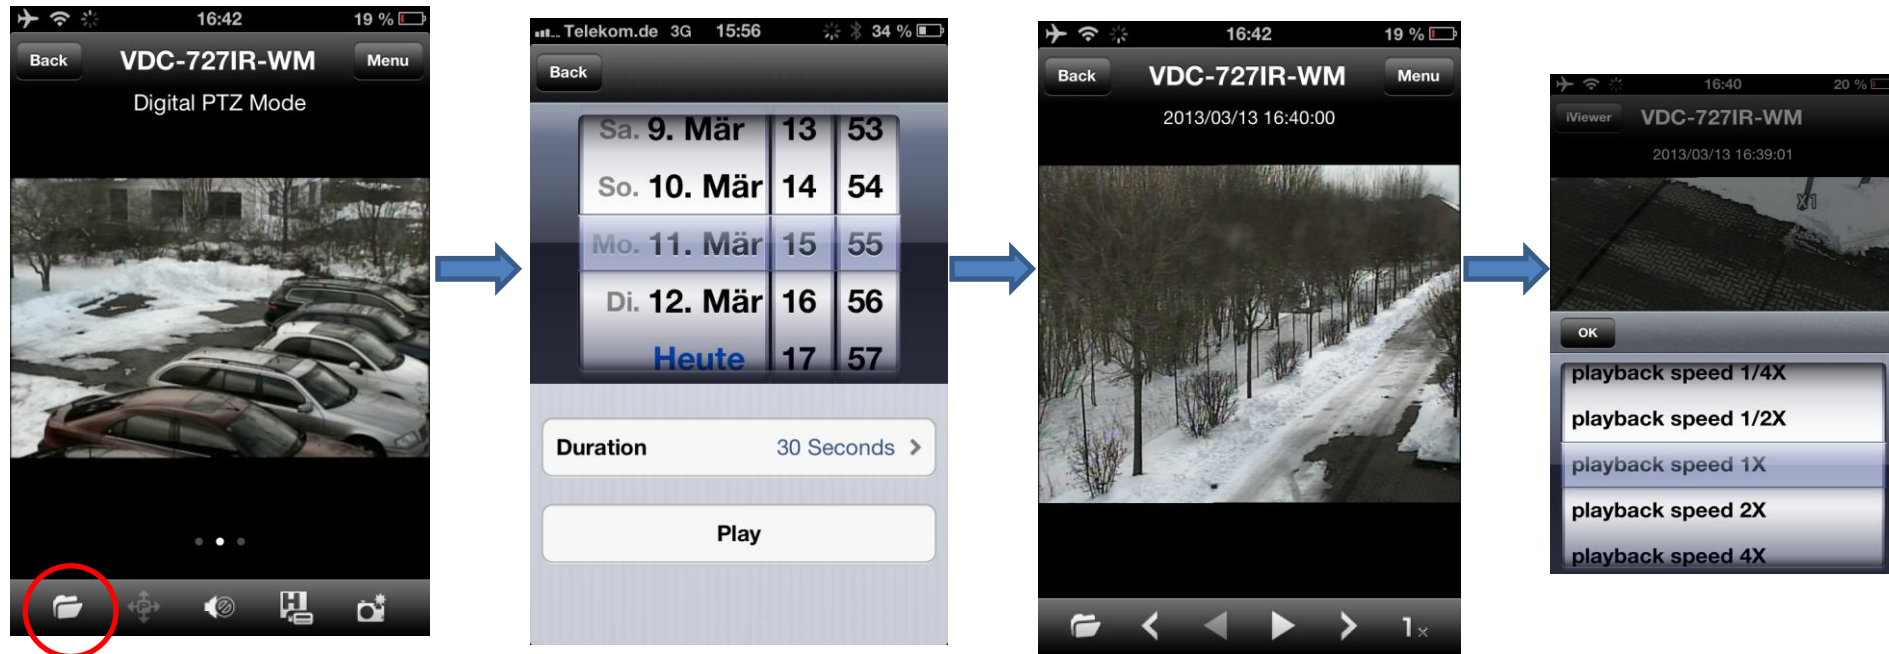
16:42 19 %

Back VDC-727IR-WM Menu

Digital PTZ Mode

Telekom.de 3G 15:56 34 %

Back

| Sa. 9. Mär | 13 | 53 |
|---|---|---|
| So. 10. Mär | 14 | 54 |
| Mo. 11. Mär | 15 | 55 |
| Di. 12. Mär | 16 | 56 |
| Heute | 17 | 57 |

Duration 30 Seconds >

Play

16:42 19 %

Back VDC-727IR-WM Menu

2013/03/13 16:40:00

1x

16:40 20 %

iViewer VDC-727IR-WM

2013/03/13 16:39:01

X1

OK

playback speed 1/4X
playback speed 1/2X
playback speed 1X
playback speed 2X
playback speed 4X